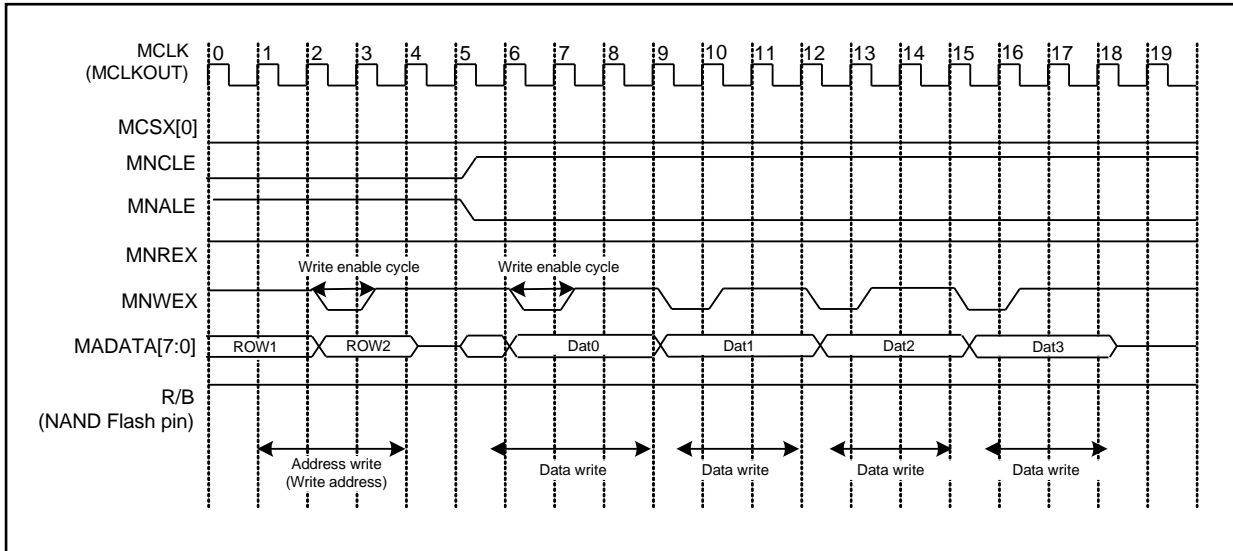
MCLK (MCLKOUT)

0 1 2 3 4 5 6 7 8 9 10 11 12 13 14 15 16 17 18 19

MCSX[0]

MNCLE

MNALE

MNREX

MNWEX

MADATA[7:0]

R/B (NAND Flash pin)

Write enable cycle

Write enable cycle

ROW1

ROW2

Dat0

Dat1

Dat2

Dat3

Address write (Write address)

Data write

Data write

Data write

Data write